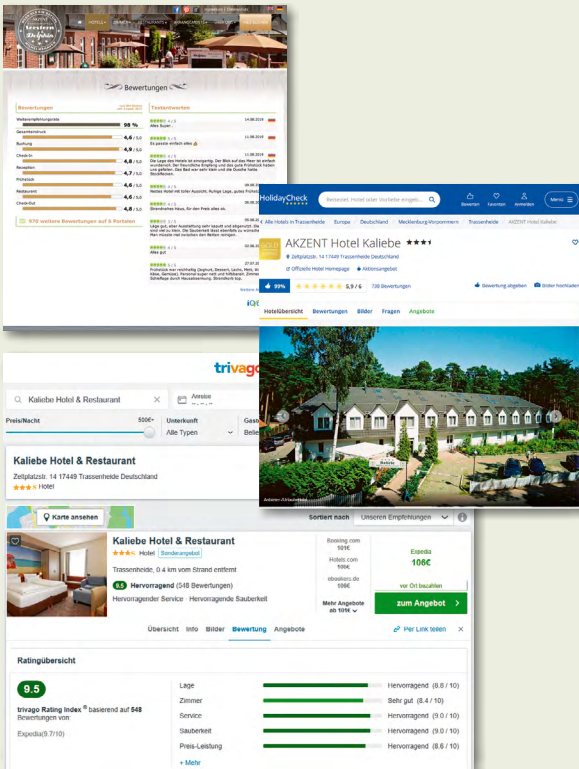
Bewertungen

| Bewertungen | |
|---|---|
| Weiterempfehlungsrate | 98 % |
| Gesamteindruck | 4,6 / 5,0 |
| Buchung | 4,9 / 5,0 |
| Check-In | 4,8 / 5,0 |
| Rezeption | 4,7 / 5,0 |
| Frühstück | 4,6 / 5,0 |
| Restaurant | 4,6 / 5,0 |
| Check-Out | 4,8 / 5,0 |

979 weitere Bewertungen auf 6 Portalen

Textantworten

Alles Super

Es passte einfach alles

Strandnahes Haus, für den Preis alles ok.

Alles gut

HolidayCheck

Alle Hotels in Trassenheide > Europa > Deutschland > Mecklenburg-Vorpommern > Trassenheide > AKZENT Hotel Kaliebe

AKZENT Hotel Kaliebe

Zeltplatzstr. 14 17449 Trassenheide Deutschland

Offizielle Hotel Homepage

99% 5,9 / 6 720 Bewertungen

Bewertung abgeben Bilder hochladen

Hotelübersicht Bewertungen Bilder Fragen Angebote

trivago

Kaliebe Hotel & Restaurant

Preis/Nacht 500€+ Unterkunft Alle Typen

Kaliebe Hotel & Restaurant
Zeltplatzstr. 14 17449 Trassenheide Deutschland
Hotel

Karte ansehen

Sortiert nach Unseren Empfehlungen

Kaliebe Hotel & Restaurant
Hotel Sonderangebot
Trassenheide, 0,4 km vom Strand entfernt
9.5 Hervorragend (548 Bewertungen)
Hervorragender Service · Hervorragende Sauberkeit

Booking.com 101€
Hotels.com 106€
ebookers.de 106€
Mehr Angebote ab 101€

Expedia 106€
vor Ort bezahlen
zum Angebot

Übersicht Info Bilder Bewertung Angebote
Per Link teilen

Ratingübersicht

9.5
trivago Rating Index ® basierend auf 548 Bewertungen von:
Expedia(9.7/10)

| | |
|---|---|
| Lage | Hervorragend (8.8 / 10) |
| Zimmer | Sehr gut (8.4 / 10) |
| Service | Hervorragend (9.0 / 10) |
| Sauberkeit | Hervorragend (9.6 / 10) |
| Preis-Leistung | Hervorragend (8.6 / 10) |

+ Mehr